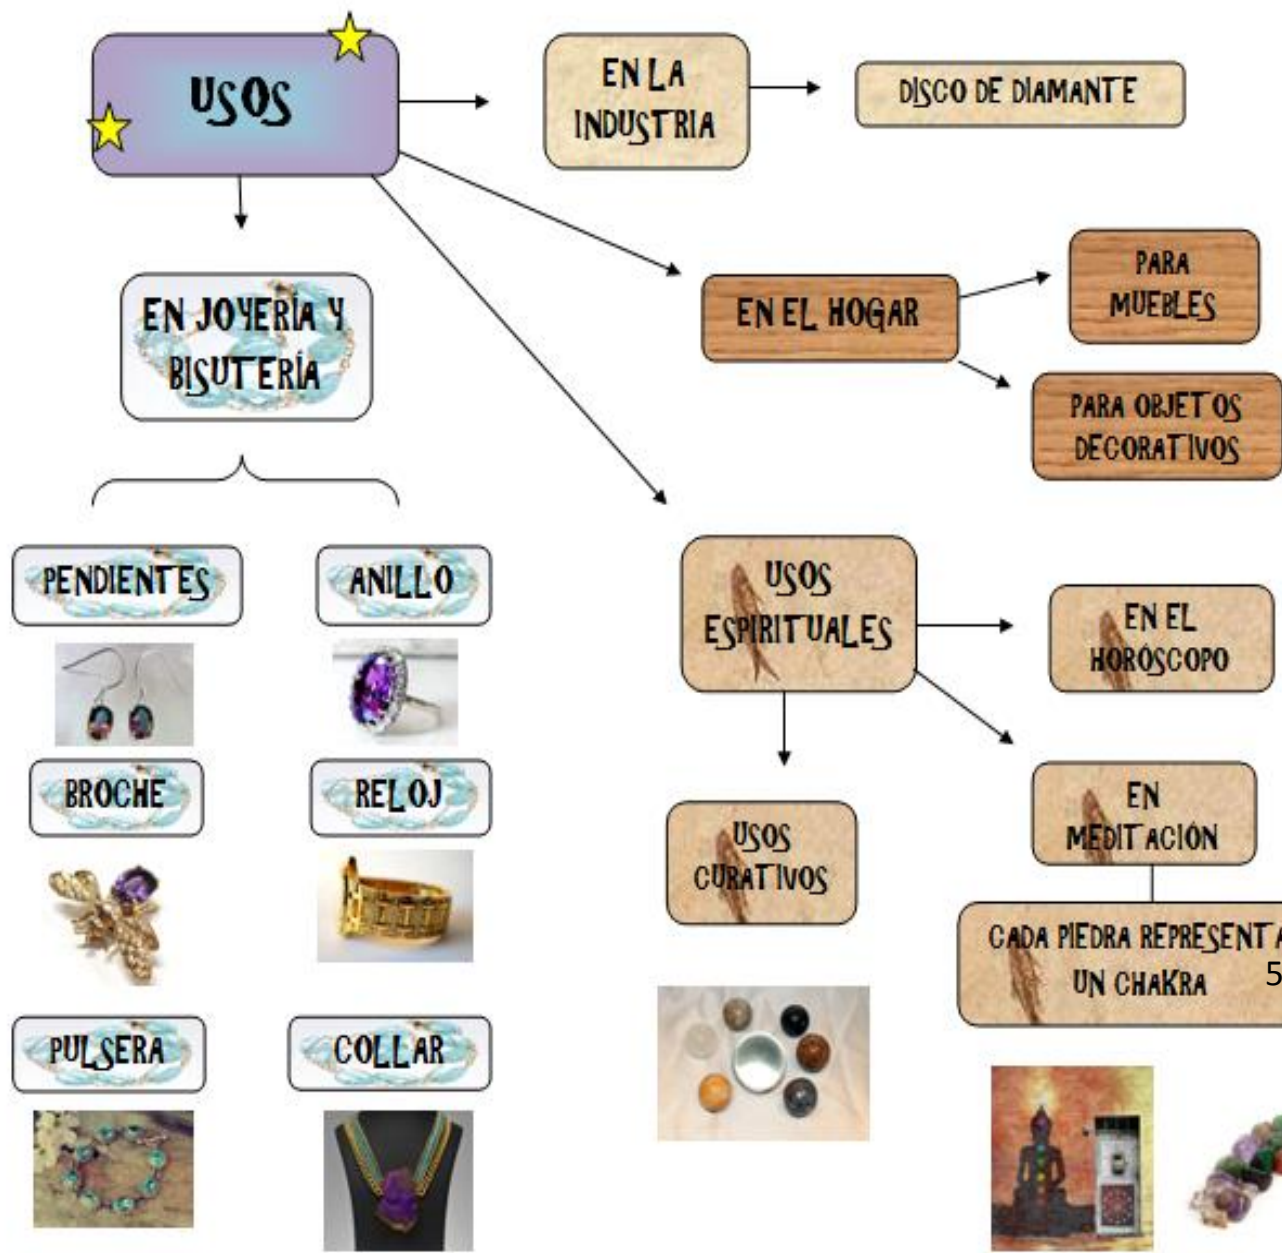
USOS

EN LA INDUSTRIA

DISCO DE DIAMANTE

EN EL HOGAR

PARA MUEBLES

PARA OBJETOS DECORATIVOS

EN JOYERÍA Y BISUTERÍA

PENDIENTES

ANILLO

BROCHE

RELOJ

PULSERA

COLLAR

USOS ESPIRITUALES

EN EL HORÓSCOPO

EN MEDITACIÓN

CADA PIEDRA REPRESENTA UN CHAKRA

USOS CURATIVOS

5